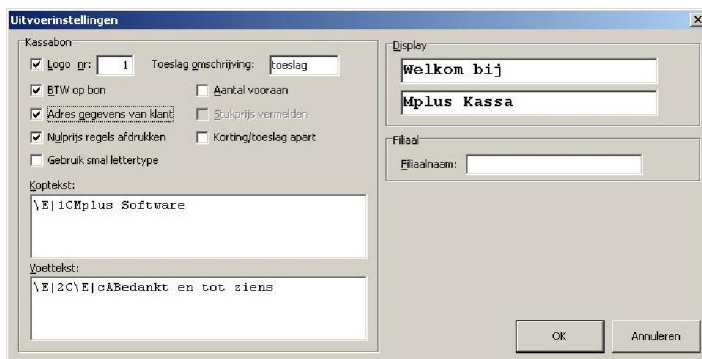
Uitvoerinstellingen

Kassabon

Logo nr: 1

Toeslag omschrijving: toeslag

BTW op bon

Aantal vooraan

Adres gegevens van klant

Stukprijs vermelden

Nulprijs regels afdrukken

Korting/toeslag apart

Gebruik smal lettertype

Koptekst:

\E|1CMplus Software

Voettekst:

\E|2C\E|cABedankt en tot ziens

Display

Welkom bij

Mplus Kassa

Filiaal

Filiaalnaam:

OK

Annuleren